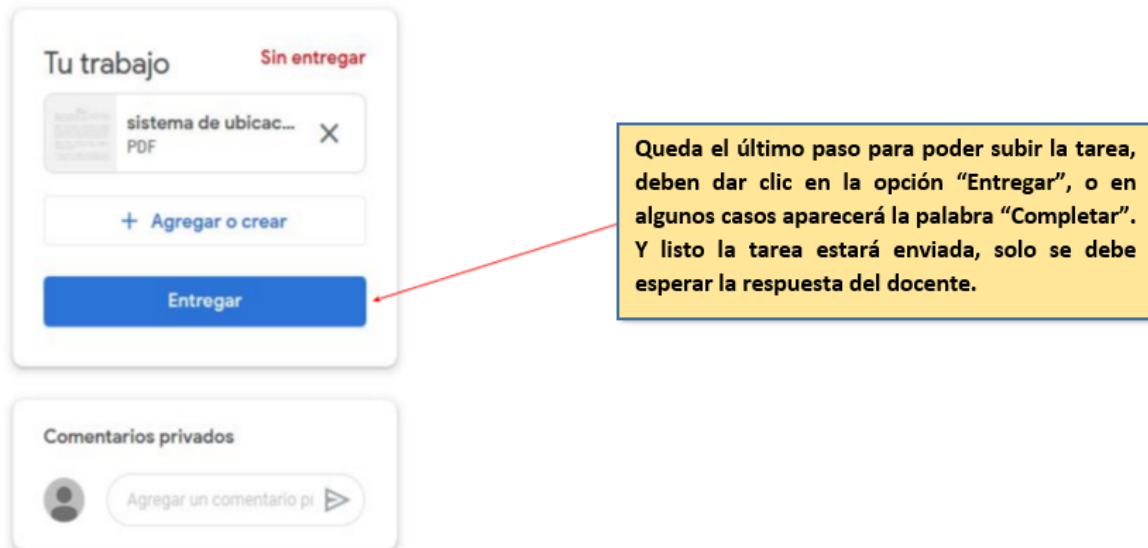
Tu trabajo

Sin entregar

sistema de ubicac...
PDF

+ Agregar o crear

Entregar

Queda el último paso para poder subir la tarea, deben dar clic en la opción "Entregar", o en algunos casos aparecerá la palabra "Completar". Y listo la tarea estará enviada, solo se debe esperar la respuesta del docente.

Comentarios privados

Agregar un comentario pi